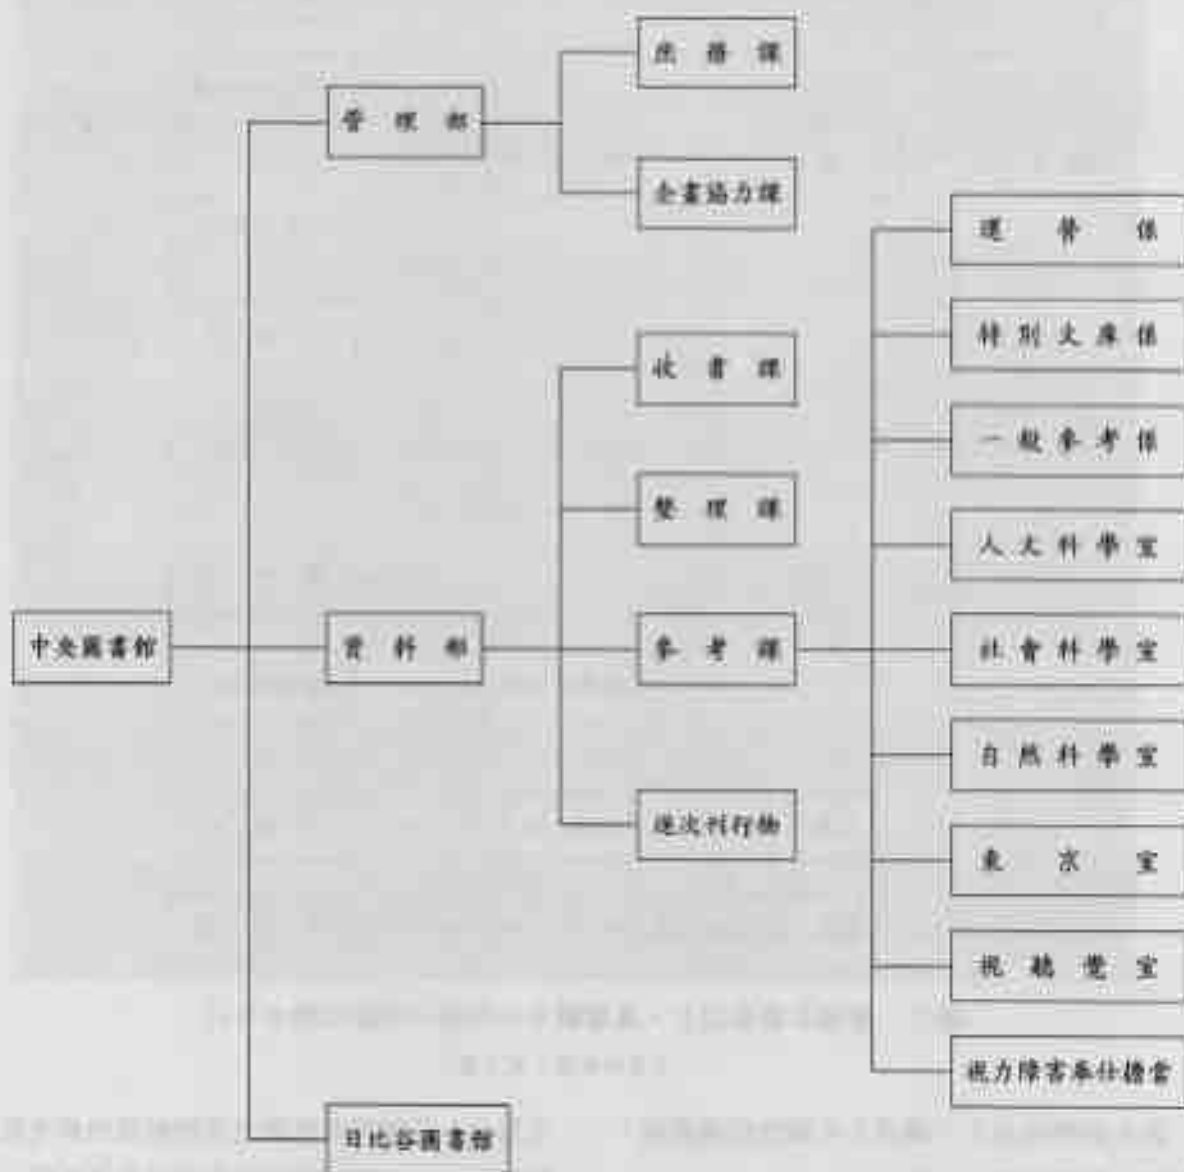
中央圖書館

管理部

庶務課

企畫協力課

資料部

収書課

整理課

參考課

逐次刊行物

運營係

特別文庫係

一般參考係

人文科學室

社會科學室

自然科學室

東京室

視聽覺室

視力障害者サービス室

日比谷圖書館